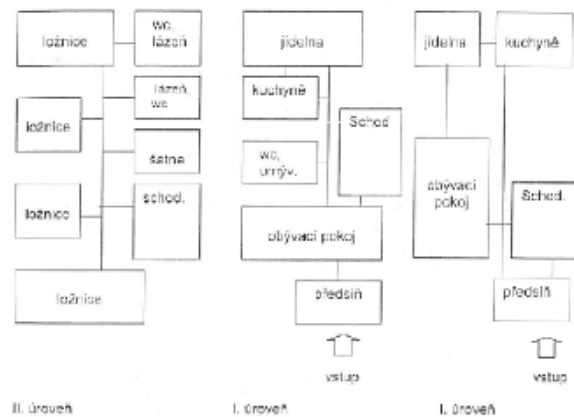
ložnice

wc, lázeň

ložnice

lázeň, wc

šatna

ložnice

schod.

ložnice

II. úroveň

jídelna

kuchyně

Schod

wc, umýv.

obývací pokoj

předsíň

vstup

I. úroveň

jídelna

kuchyně

obývací pokoj

Schod.

předsíň

vstup

I. úroveň